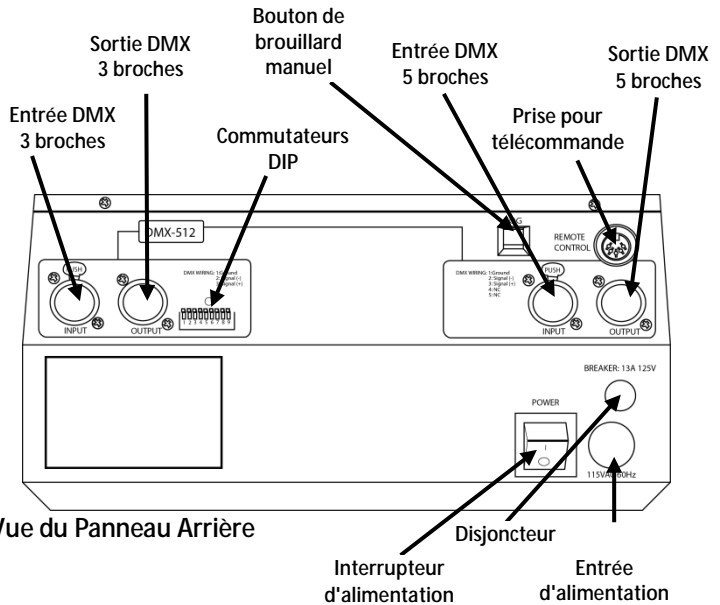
Sortie DMX 3 broches

Bouton de brouillard manuel

Entrée DMX 5 broches

Sortie DMX 5 broches

Entrée DMX 3 broches

Commutateurs DIP

Prise pour télécommande

DMX-512

PUSH

DMX WIRING: 1:Ground 2:Signal (-) 3:Signal (+)

1 2 3 4 5 6 7 8 9

INPUT

OUTPUT

G

REMOTE CONTROL

DMX WIRING: 1:Ground 2:Signal (-) 3:Signal (+) 4: NC 5: NC

PUSH

INPUT

OUTPUT

BREAKER: 13A 125V

POWER

115VAC 60Hz

Vue du Panneau Arrière

Disjoncteur

Interrupteur d'alimentation

Entrée d'alimentation